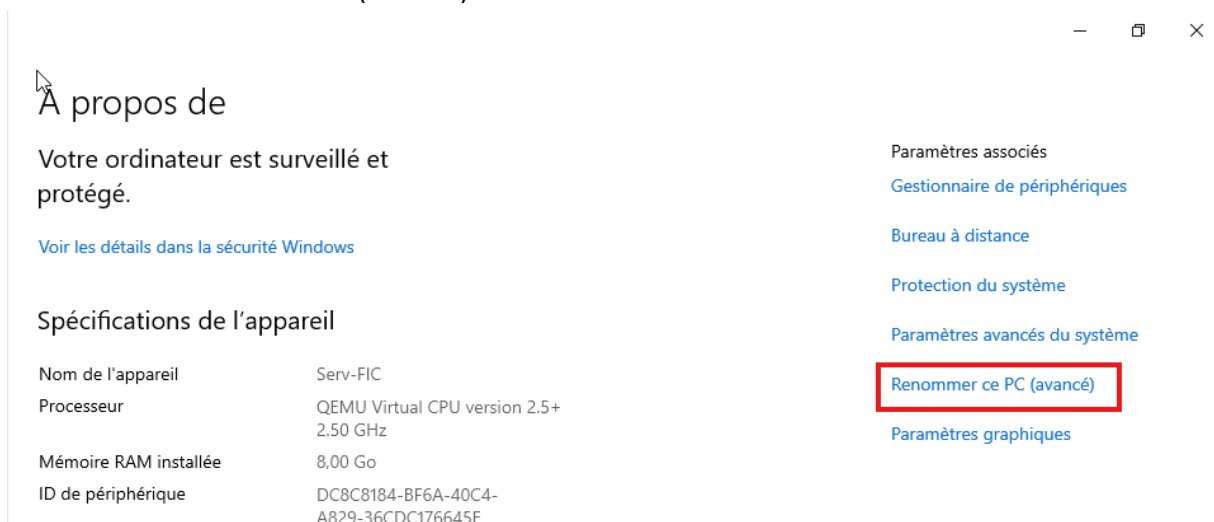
À propos de

Votre ordinateur est surveillé et protégé.

Voir les détails dans la sécurité Windows

Spécifications de l’appareil

| | |
|---|---|
| Nom de l'appareil | Serv-FIC |
| Processeur | QEMU Virtual CPU version 2.5+ 2.50 GHz |
| Mémoire RAM installée | 8,00 Go |
| ID de périphérique | DC8C8184-BF6A-40C4-A829-36CDC176645F |

Paramètres associés

Gestionnaire de périphériques

Bureau à distance

Protection du système

Paramètres avancés du système

Renommer ce PC (avancé)

Paramètres graphiques